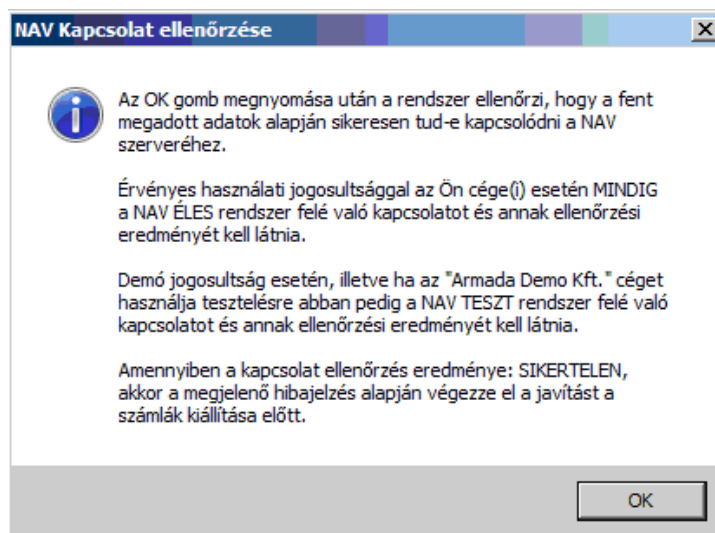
NAV Kapcsolat ellenőrzése

X

Az OK gomb megnyomása után a rendszer ellenőrzi, hogy a fent megadott adatok alapján sikeresen tud-e kapcsolódni a NAV szerveréhez.

Érvényes használati jogosultsággal az Ön cége(i) esetén MINDIG a NAV ÉLES rendszer felé való kapcsolatot és annak ellenőrzési eredményét kell látnia.

Demó jogosultság esetén, illetve ha az "Armada Demo Kft." céget használja tesztelésre abban pedig a NAV TESZT rendszer felé való kapcsolatot és annak ellenőrzési eredményét kell látnia.

Amennyiben a kapcsolat ellenőrzés eredménye: SIKERTELEN, akkor a megjelenő hibajelzés alapján végezze el a javítást a számlák kiállítása előtt.

OK